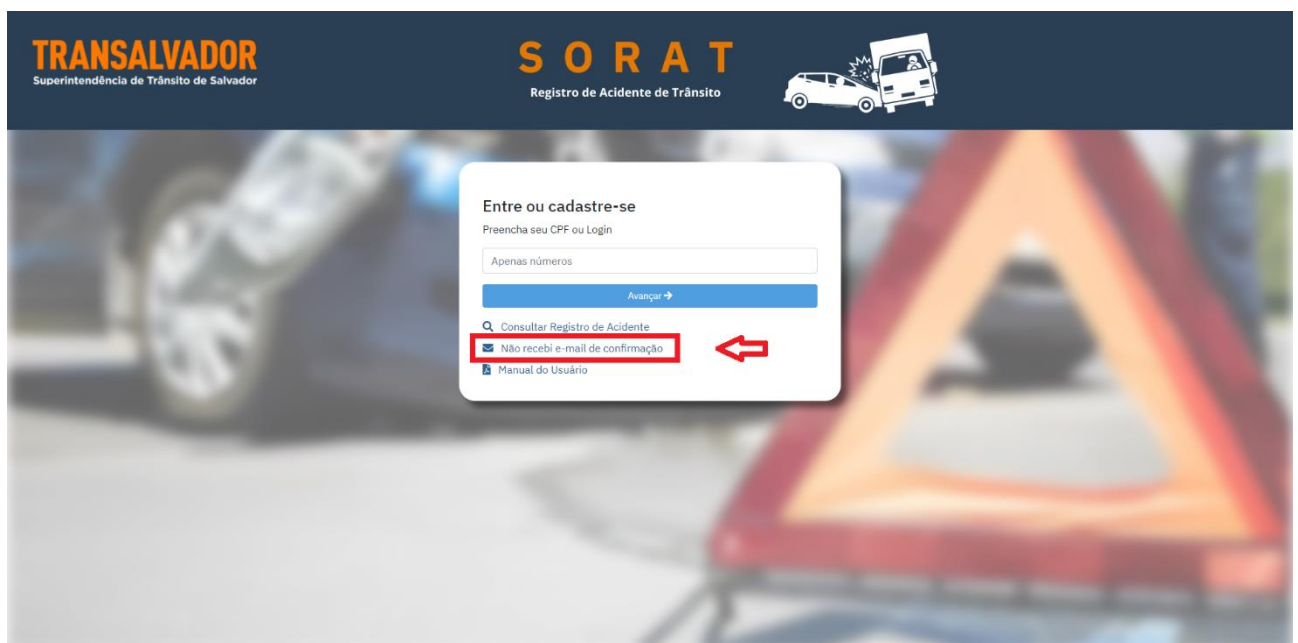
TRANSALVADOR
Superintendência de Trânsito de Salvador

SORAT
Registro de Acidente de Trânsito

Entre ou cadastre-se
Preencha seu CPF ou Login

Apenas números

Avançar

Consultar Registro de Acidente
Não recebi e-mail de confirmação
Manual do Usuário